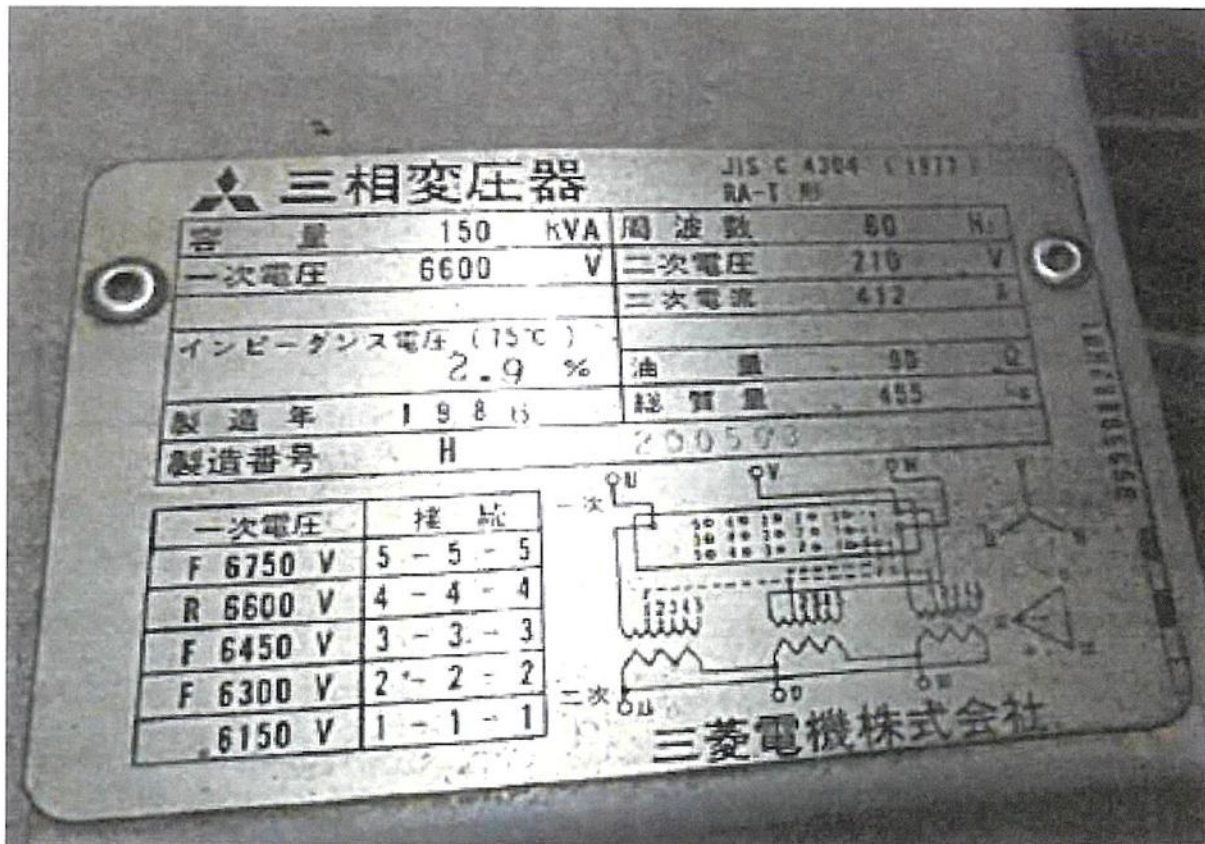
三相変圧器 JIS C 4304 (1977) RA-T 形

| 容量 | 150 KVA | 周波数 | 60 Hz |
|---|---|---|---|
| 一次電圧 | 6600 V | 二次電圧 | 210 V |
| | | 二次電流 | 412 A |
| インピーダンス電圧 (75℃) 2.9 % | | 油量 | 90 ℓ |
| | | 総質量 | 455 kg |
| 製造年 | 1986 | | |
| 製造番号 | H | 200503 | |

| 一次電圧 | 接続 |
|---|---|
| F 6750 V | 5 - 5 - 5 |
| R 6600 V | 4 - 4 - 4 |
| F 6450 V | 3 - 3 - 3 |
| F 6300 V | 2 - 2 - 2 |
| 6150 V | 1 - 1 - 1 |

一次 U V W

二次 u v w

三菱電機株式会社